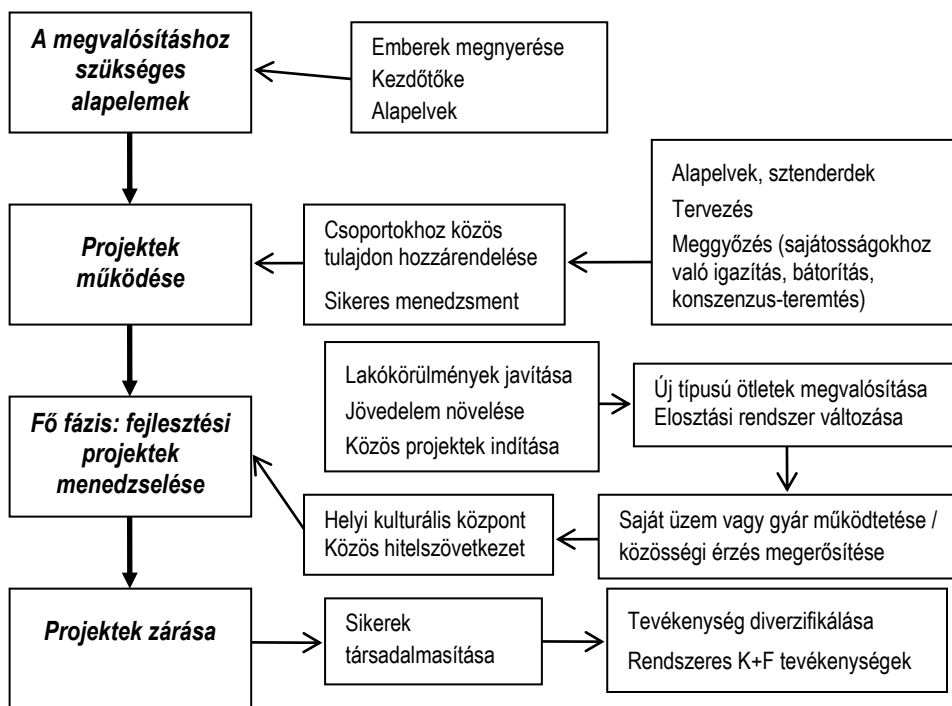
A megvalósításhoz szükséges alapelemek

Emberek megnyerése
Kezdőtőke
Alapelvek

Projektek működése

Csoportokhoz közös tulajdon hozzárendelése
Sikeres menedzsment

Alapelvek, sztenderdek
Tervezés
Meggyőzés (sajátosságokhoz való igazítás, bátorítás, konszenzus-teremtés)

Fő fázis: fejlesztési projektek menedzselése

Lakókörülmények javítása
Jövedelem növelése
Közös projektek indítása

Új típusú ötletek megvalósítása
Elosztási rendszer változása

Saját üzem vagy gyár működtetése / közösségi érzés megerősítése

Helyi kulturális központ
Közös hitelszövetkezet

Projektek zárása

Sikerek társadalmasítása

Tevékenység diverzifikálása
Rendszeres K+F tevékenységek